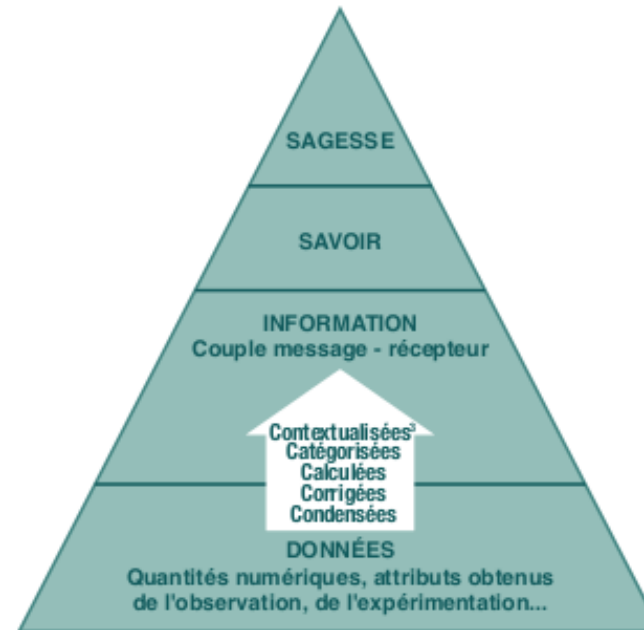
SAGESSE

SAVOIR

INFORMATION
Couple message - récepteur

Contextualisées$^3$
Catégorisées
Calculées
Corrigées
Condensées

DONNÉES
Quantités numériques, attributs obtenus de l'observation, de l'expérimentation...